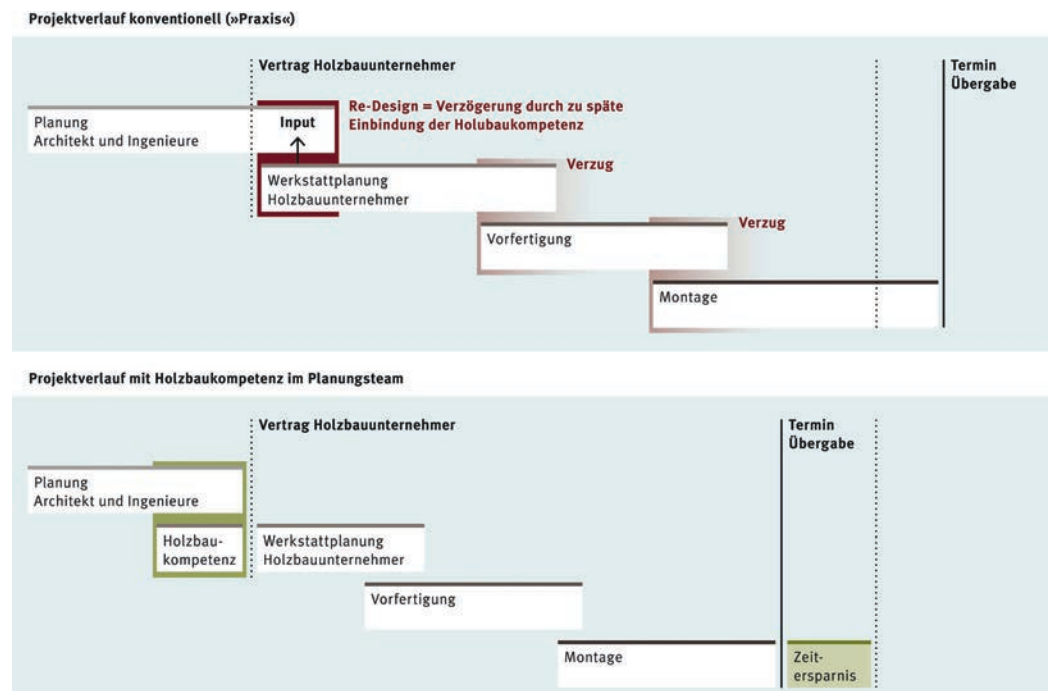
Projektverlauf konventionell (»Praxis«)

Vertrag Holzbauunternehmer

Termin Übergabe

Planung
Architekt und Ingenieure

Input

Re-Design = Verzögerung durch zu späte Einbindung der Holubaukompetenz

Werkstattplanung
Holzbauunternehmer

Verzug

Vorfertigung

Verzug

Montage

Projektverlauf mit Holzbaukompetenz im Planungsteam

Vertrag Holzbauunternehmer

Termin Übergabe

Planung
Architekt und Ingenieure

Holzbaukompetenz

Werkstattplanung
Holzbauunternehmer

Vorfertigung

Montage

Zeitersparnis